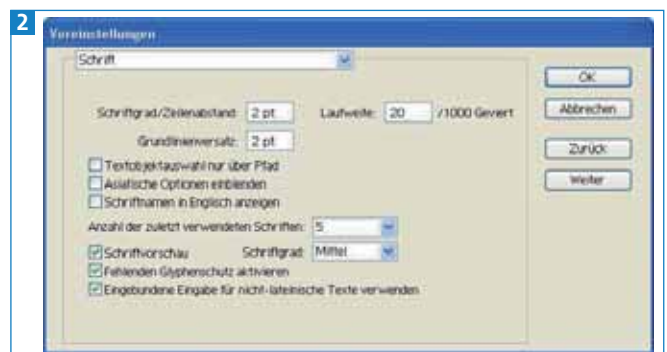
2

Voreinstellungen

Schrift

OK

Abbrechen

Zurück

Weiter

Schriftgrad/Zeilenabstand: 2 pt

Laufweite: 20 /1000 Geviert

Grundlinienversatz: 2 pt

Textobjektauswahl nur über Pfad

Asiatische Optionen einblenden

Schriftnamen in Englisch anzeigen

Anzahl der zuletzt verwendeten Schriften: 5

Schriftvorschau

Schriftgrad: Mittel

Fehlenden Glyphenschutz aktivieren

Eingebundene Eingabe für nicht-lateinische Texte verwenden